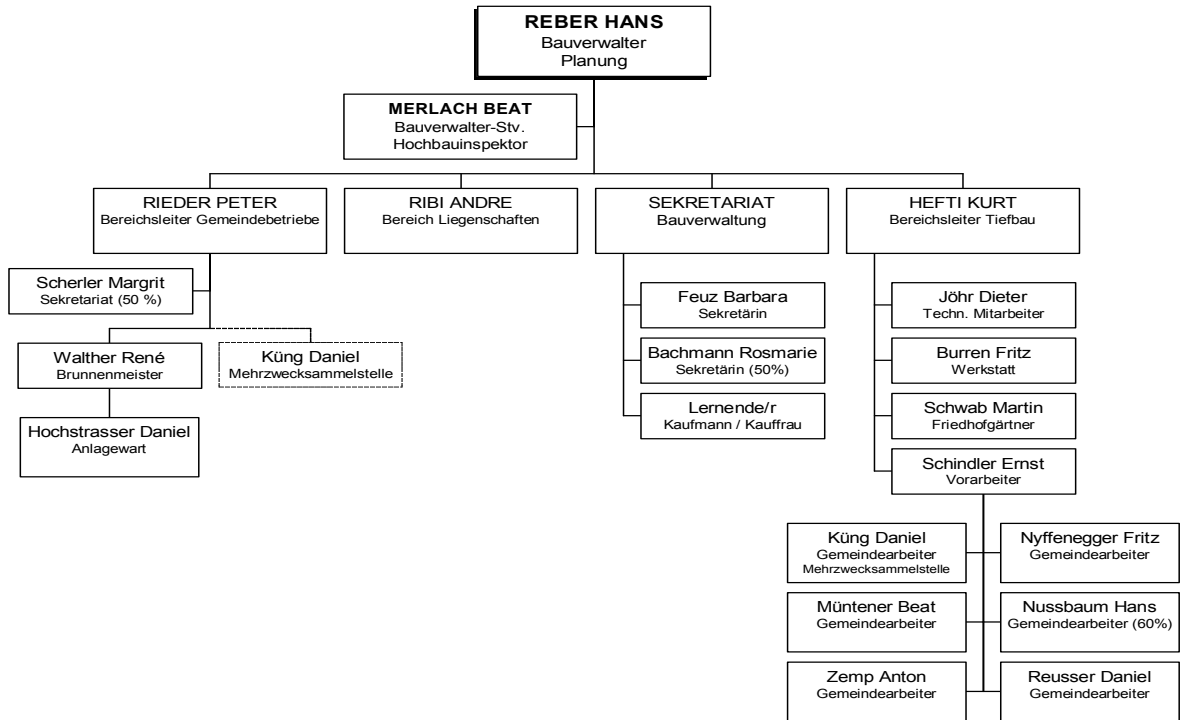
REBER HANS
Bauverwalter
Planung

MERLACH BEAT
Bauverwalter-Stv.
Hochbauinspektor

RIEDER PETER
Bereichsleiter Gemeindebetriebe

RIBI ANDRE
Bereich Liegenschaften

SEKRETARIAT
Bauverwaltung

HEFTI KURT
Bereichsleiter Tiefbau

Scherler Margrit
Sekretariat (50 %)

Walther René
Brunnenmeister

Küng Daniel
Mehrzwecksammelstelle

Hochstrasser Daniel
Anlagewart

Feuz Barbara
Sekretärin

Bachmann Rosmarie
Sekretärin (50%)

Lernende/r
Kaufmann / Kauffrau

Jöhr Dieter
Techn. Mitarbeiter

Burren Fritz
Werkstatt

Schwab Martin
Friedhofgärtner

Schindler Ernst
Vorarbeiter

Küng Daniel
Gemeindearbeiter
Mehrzwecksammelstelle

Nyffenegger Fritz
Gemeindearbeiter

Müntener Beat
Gemeindearbeiter

Nussbaum Hans
Gemeindearbeiter (60%)

Zemp Anton
Gemeindearbeiter

Reusser Daniel
Gemeindearbeiter